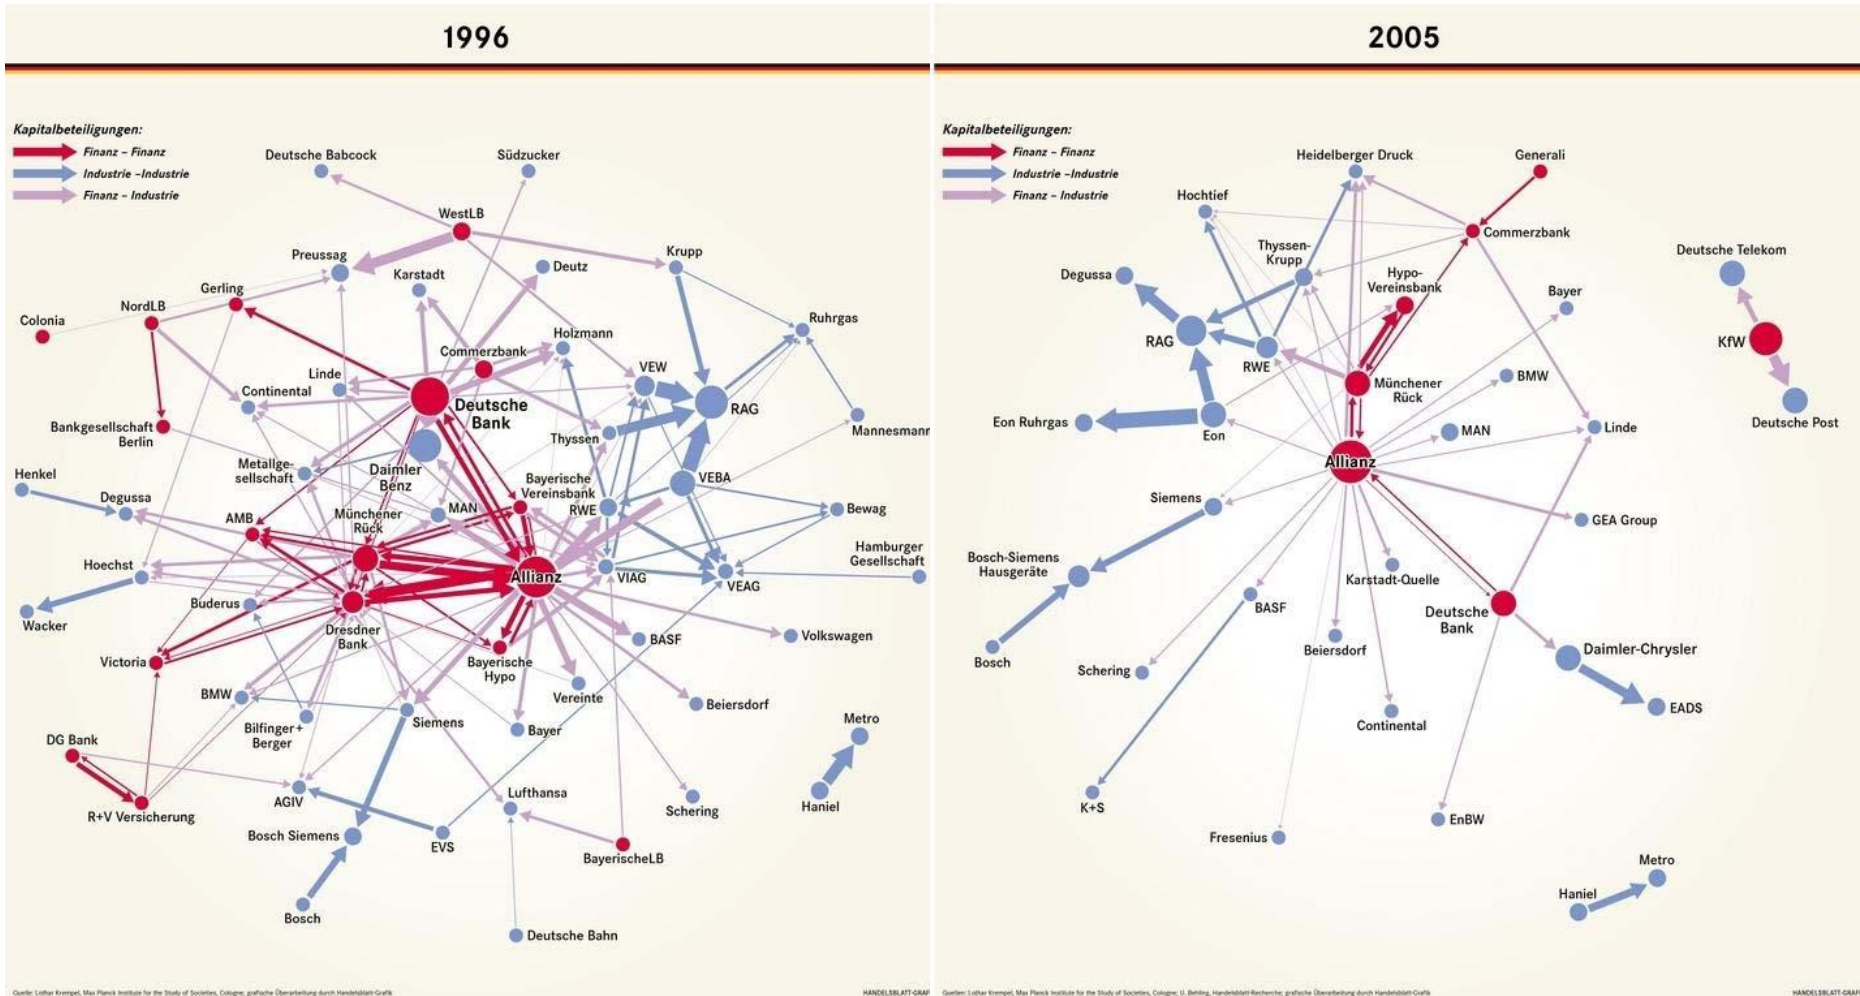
1996

Kapitalbeteiligungen:
Finanz – Finanz
Industrie – Industrie
Finanz – Industrie

Deutsche Babcock
Südzucker
WestLB
Preussag
Karstadt
Deutz
Krupp
Gerling
Colonia
NordLB
Holzmann
Ruhrgas
Commerzbank
Linde
VEW
Continental
Deutsche Bank
RAG
Bankgesellschaft Berlin
Thyssen
Mannesmann
Metallgesellschaft
Daimler Benz
VEBA
Henkel
Bayerische Vereinsbank
Degussa
MAN
RWE
Bewag
AMB
Münchener Rück
Hamburger Gesellschaft
Hoechst
Allianz
VIAG
VEAG
Buderus
Wacker
Dresdner Bank
BASF
Volkswagen
Victoria
Bayerische Hypo
BMW
Vereinte
Beiersdorf
Bilfinger + Berger
Siemens
Bayer
Metro
DG Bank
R+V Versicherung
AGIV
Lufthansa
Schering
Haniel
Bosch Siemens
EVS
BayerischeLB
Bosch
Deutsche Bahn

Quelle: Lothar Krempel, Max Planck Institute for the Study of Societies, Cologne; grafische Überarbeitung durch Handelsblatt-Grafik
HANDELSBLATT-GRAFIK

2005

Kapitalbeteiligungen:
Finanz – Finanz
Industrie – Industrie
Finanz – Industrie

Heidelberger Druck
Generali
Hochtief
Commerzbank
Thyssen-Krupp
Deutsche Telekom
Degussa
Hypo-Vereinsbank
Bayer
RAG
KfW
RWE
Münchener Rück
BMW
Eon Ruhrgas
Eon
MAN
Linde
Deutsche Post
Allianz
Siemens
GEA Group
Bosch-Siemens Hausgeräte
Karstadt-Quelle
BASF
Deutsche Bank
Beiersdorf
Daimler-Chrysler
Bosch
Schering
EADS
Continental
K+S
EnBW
Fresenius
Metro
Haniel

Quellen: Lothar Krempel, Max Planck Institute for the Study of Societies, Cologne; U. Behling, Handelsblatt-Recherche; grafische Überarbeitung durch Handelsblatt-Grafik
HANDELSBLATT-GRAFIK